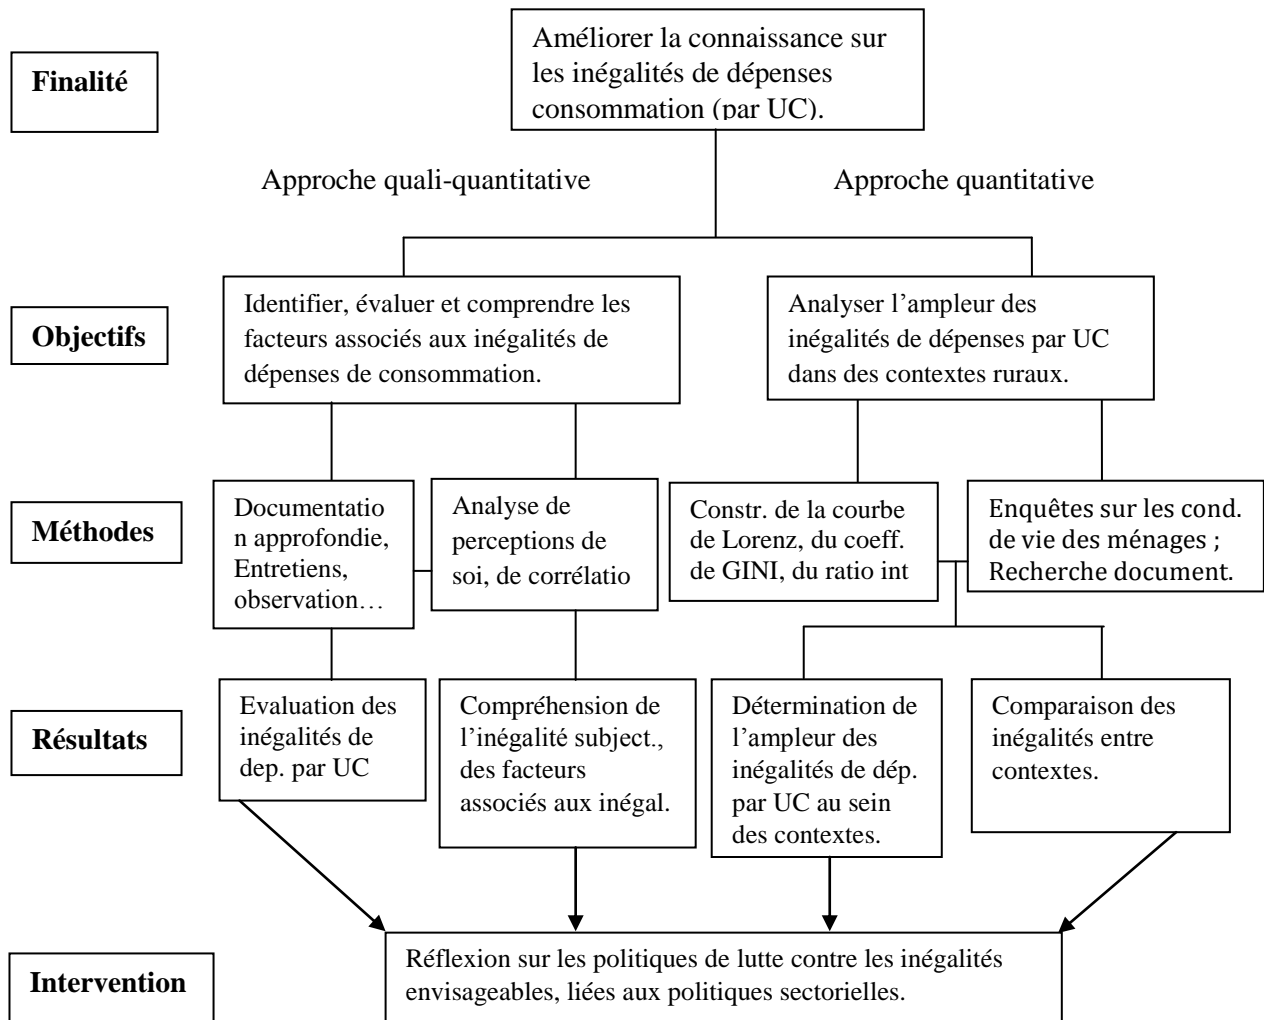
Finalité

Améliorer la connaissance sur les inégalités de dépenses consommation (par UC).

Approche quali-quantitative

Approche quantitative

Objectifs

Identifier, évaluer et comprendre les facteurs associés aux inégalités de dépenses de consommation.

Analyser l'ampleur des inégalités de dépenses par UC dans des contextes ruraux.

Méthodes

Documentation approfondie, Entretiens, observation…

Analyse de perceptions de soi, de corrélatio

Constr. de la courbe de Lorenz, du coeff. de GINI, du ratio int

Enquêtes sur les cond. de vie des ménages ; Recherche document.

Résultats

Evaluation des inégalités de dep. par UC

Compréhension de l'inégalité subject., des facteurs associés aux inégal.

Détermination de l'ampleur des inégalités de dép. par UC au sein des contextes.

Comparaison des inégalités entre contextes.

Intervention

Réflexion sur les politiques de lutte contre les inégalités envisageables, liées aux politiques sectorielles.